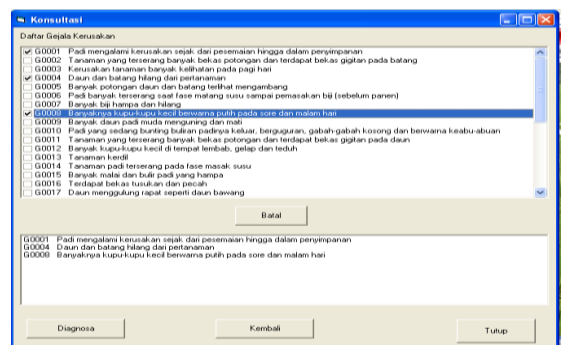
Konsultasi

Daftar Gejala Kerusakan

G0001 Padi mengalami kerusakan sejak dari pesemaian hingga dalam penyimpanan
G0002 Tanaman yang terserang banyak bekas potongan dan terdapat bekas gigitan pada batang
G0003 Kerusakan tanaman banyak kelihatan pada pagi hari
G0004 Daun dan batang hilang dari pertanaman
G0005 Banyak potongan daun dan batang terlihat mengambang
G0006 Padi banyak terserang saat fase matang susu sampai pemasakan biji (sebelum panen)
G0007 Banyak biji hampa dan hilang
G0008 Banyaknya kupu-kupu kecil berwarna putih pada sore dan malam hari
G0009 Banyak daun padi muda menguning dan mati
G0010 Padi yang sedang bunting bulirannya keluar, berguguran, gabah-gabah kosong dan berwarna keabu-abuan
G0011 Tanaman yang terserang banyak bekas potongan dan terdapat bekas gigitan pada daun
G0012 Banyak kupu-kupu kecil di tempat lembab, gelap dan teduh
G0013 Tanaman kerdil
G0014 Tanaman padi terserang pada fase masak susu
G0015 Banyak malai dan bulir padi yang hampa
G0016 Terdapat bekas tusukan dan pecah
G0017 Daun menggulung rapat seperti daun bawang

Batal

G0001 Padi mengalami kerusakan sejak dari pesemaian hingga dalam penyimpanan
G0004 Daun dan batang hilang dari pertanaman
G0008 Banyaknya kupu-kupu kecil berwarna putih pada sore dan malam hari

Diagnosa
Kembali
Tutup